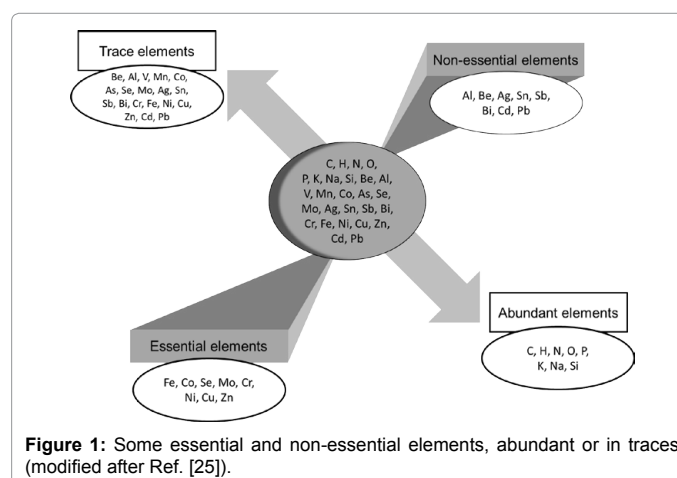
Trace elements

Be, Al, V, Mn, Co, As, Se, Mo, Ag, Sn, Sb, Bi, Cr, Fe, Ni, Cu, Zn, Cd, Pb

Non-essential elements

Al, Be, Ag, Sn, Sb, Bi, Cd, Pb

C, H, N, O, P, K, Na, Si, Be, Al, V, Mn, Co, As, Se, Mo, Ag, Sn, Sb, Bi, Cr, Fe, Ni, Cu, Zn, Cd, Pb

Abundant elements

C, H, N, O, P, K, Na, Si

Essential elements

Fe, Co, Se, Mo, Cr, Ni, Cu, Zn

**Figure 1:** Some essential and non-essential elements, abundant or in traces (modified after Ref. [25]).